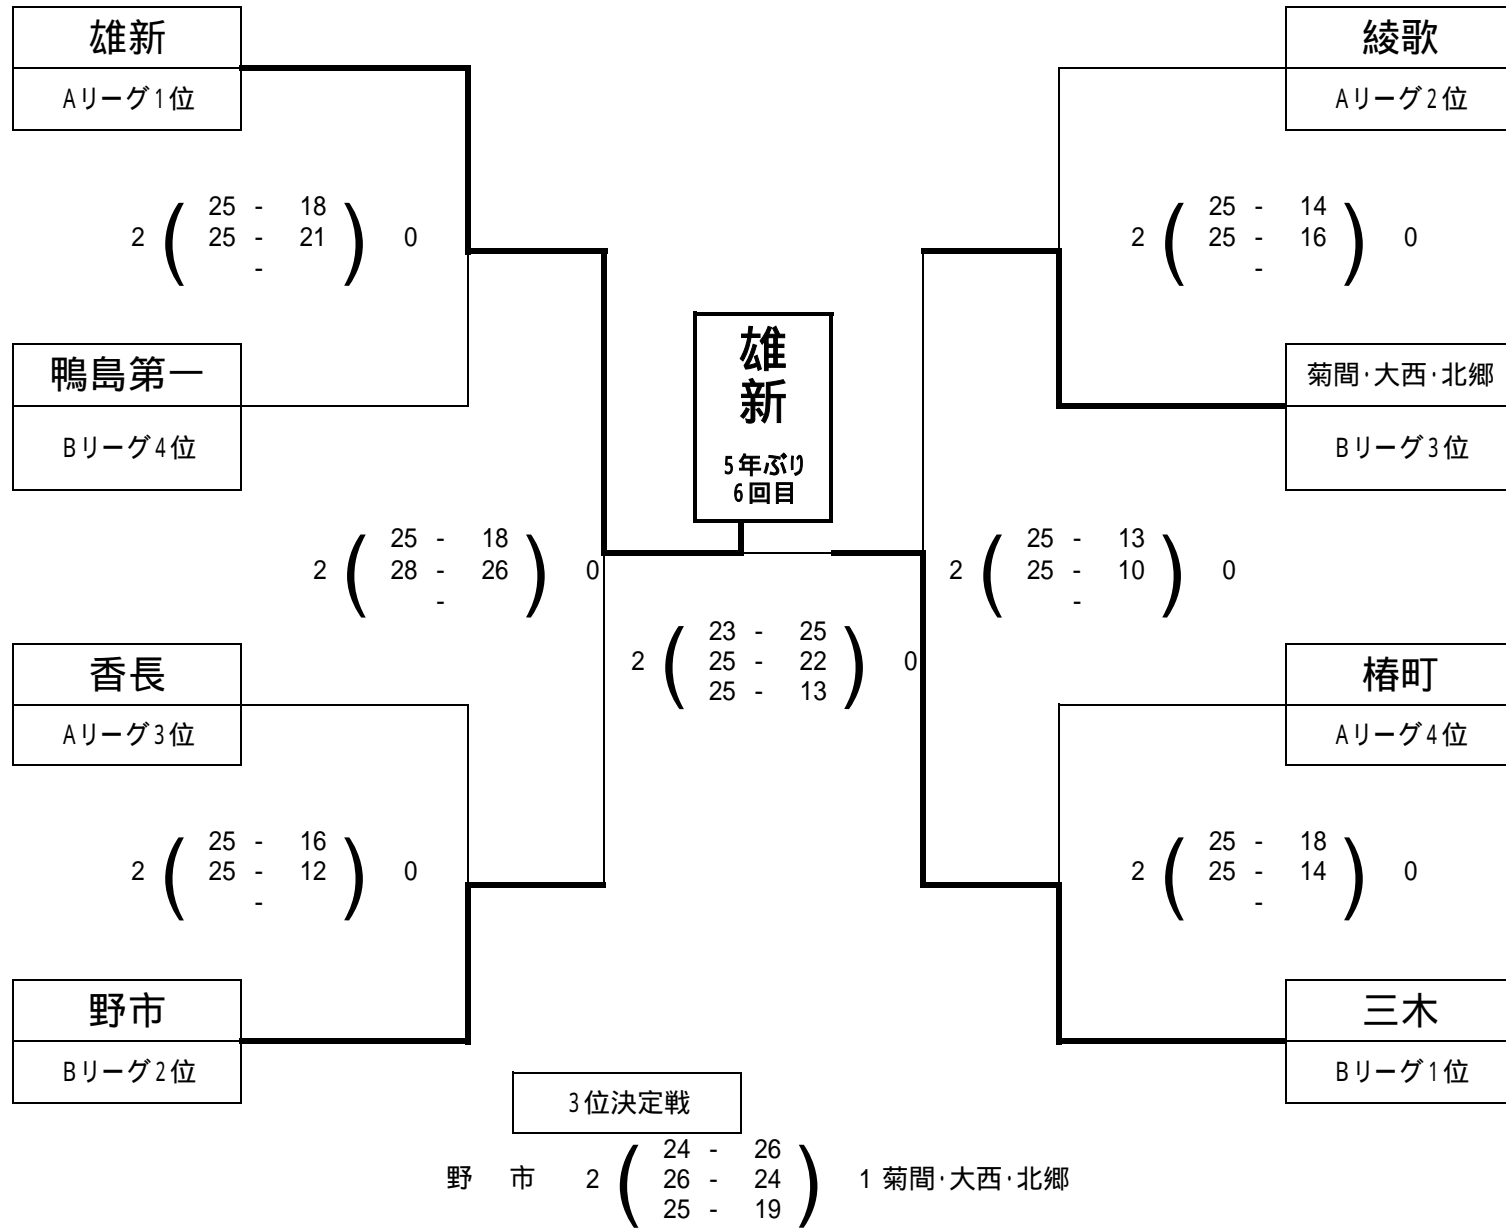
雄新
Aリーグ1位

2 ( 25 - 18
25 - 21
- ) 0

鴨島第一
Bリーグ4位

2 ( 25 - 18
28 - 26
- ) 0

香長
Aリーグ3位

2 ( 25 - 16
25 - 12
- ) 0

野市
Bリーグ2位

雄新
5年ぶり
6回目

2 ( 23 - 25
25 - 22
25 - 13 ) 0

綾歌
Aリーグ2位

2 ( 25 - 14
25 - 16
- ) 0

菊間·大西·北郷
Bリーグ3位

2 ( 25 - 13
25 - 10
- ) 0

椿町
Aリーグ4位

2 ( 25 - 18
25 - 14
- ) 0

三木
Bリーグ1位

3位決定戦
野 市 2 ( 24 - 26
26 - 24
25 - 19 ) 1 菊間·大西·北郷